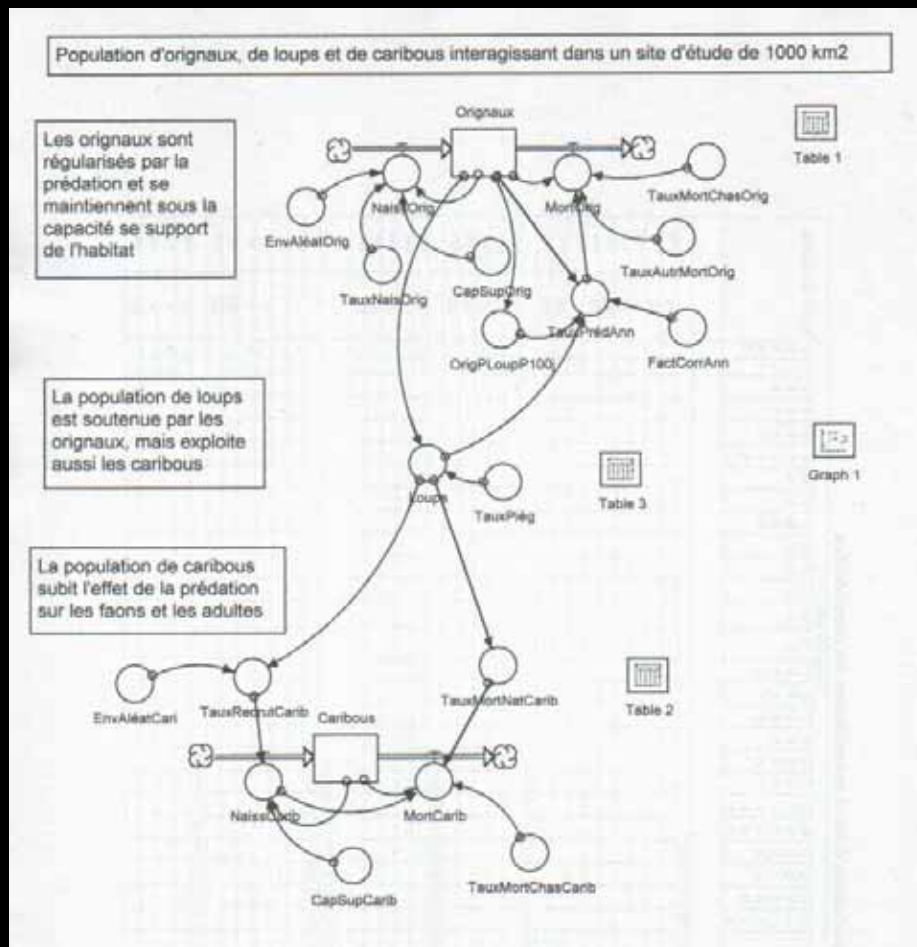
Population d'orignaux, de loups et de caribous interagissant dans un site d'étude de 1000 km2

Les orignaux sont régularisés par la prédation et se maintiennent sous la capacité se support de l'habitat

Orignaux

Table 1

NaissOrig

MortOrig

TauxMortChasOrig

EnvAléatOrig

CapSupOrig

TauxAutrMortOrig

TauxNaisOrig

TauxPrédAnn

OrigPLoupP100

FactCorrAnn

La population de loups est soutenue par les orignaux, mais exploite aussi les caribous

Graph 1

Loups

Table 3

TauxPiég

La population de caribous subit l'effet de la prédation sur les faons et les adultes

TauxMortNatCarib

Table 2

EnvAléatCari

TauxRecrutCarib

Caribous

NaissCarib

MortCarib

TauxMortChasCarib

CapSupCarib